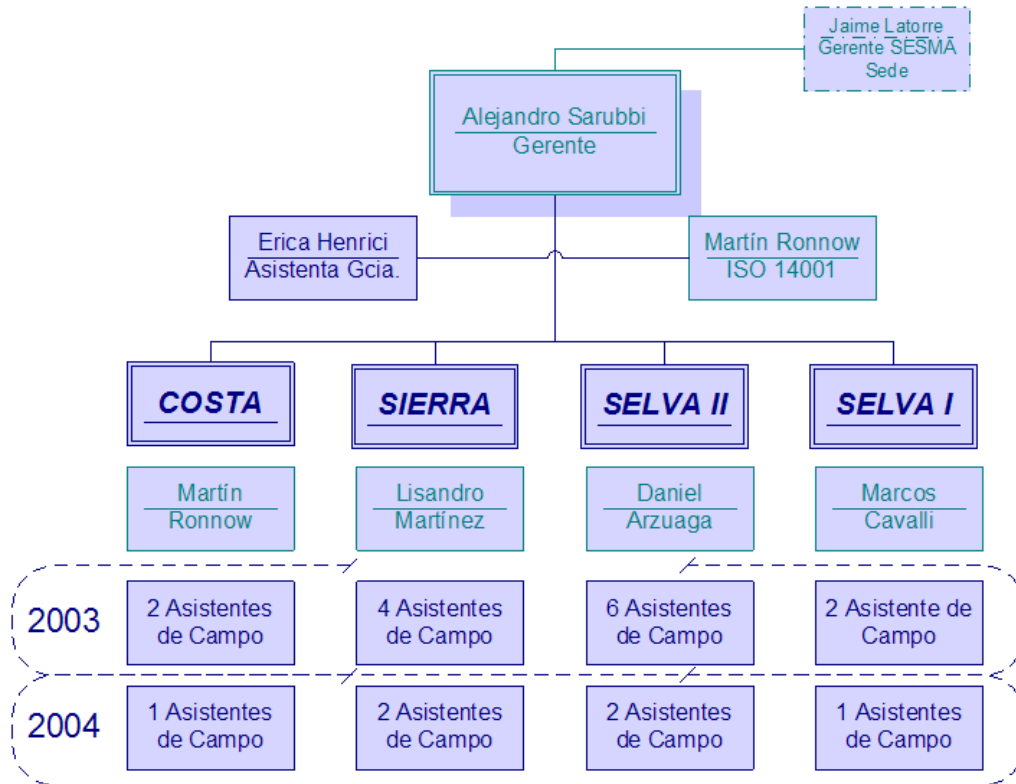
Jaime Latorre
Gerente SESMA
Sede

Alejandro Sarubbi
Gerente

Erica Henrici
Asistenta Gcia.

Martín Ronnow
ISO 14001

COSTA

SIERRA

SELVA II

SELVA I

Martín
Ronnow

Lisandro
Martínez

Daniel
Arzuaga

Marcos
Cavalli

2003

2 Asistentes
de Campo

4 Asistentes
de Campo

6 Asistentes
de Campo

2 Asistente de
Campo

2004

1 Asistentes
de Campo

2 Asistentes
de Campo

2 Asistentes
de Campo

1 Asistentes
de Campo